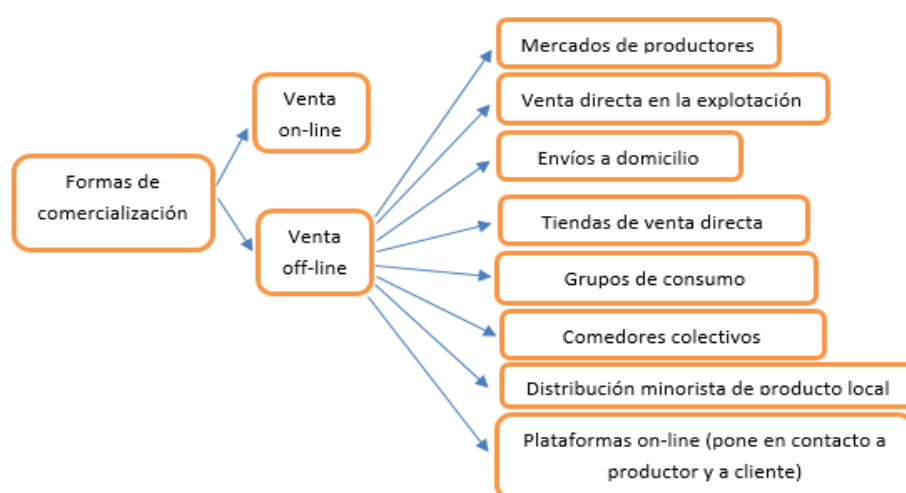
Formas de comercialización

Venta on-line

Venta off-line

Mercados de productores

Venta directa en la explotación

Envíos a domicilio

Tiendas de venta directa

Grupos de consumo

Comedores colectivos

Distribución minorista de producto local

Plataformas on-line (pone en contacto a productor y a cliente)